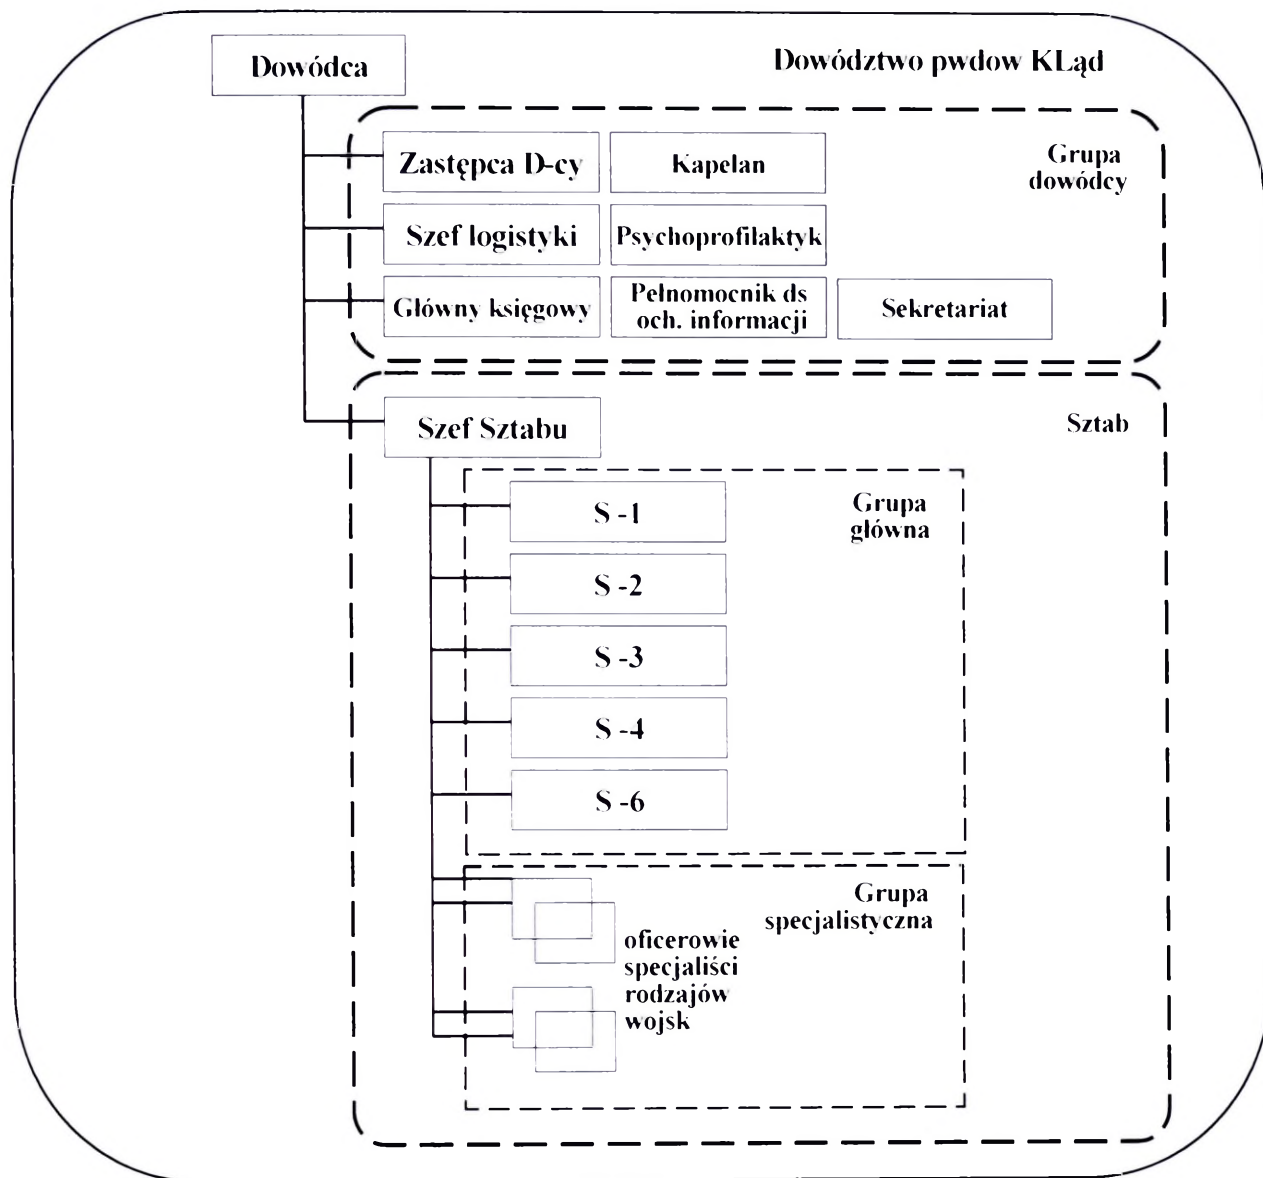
Dowódca

Dowództwo pwdow KLąd

Zastępca D-cy

Kapelan

Grupa dowódcy

Szef logistyki

Psychoprofilaktyk

Główny księgowy

Pełnomocnik ds och. informacji

Sekretariat

Szef Sztabu

Sztab

S -1

Grupa główna

S -2

S -3

S -4

S -6

Grupa specjalistyczna

oficerowie specjaliści rodzajów wojsk